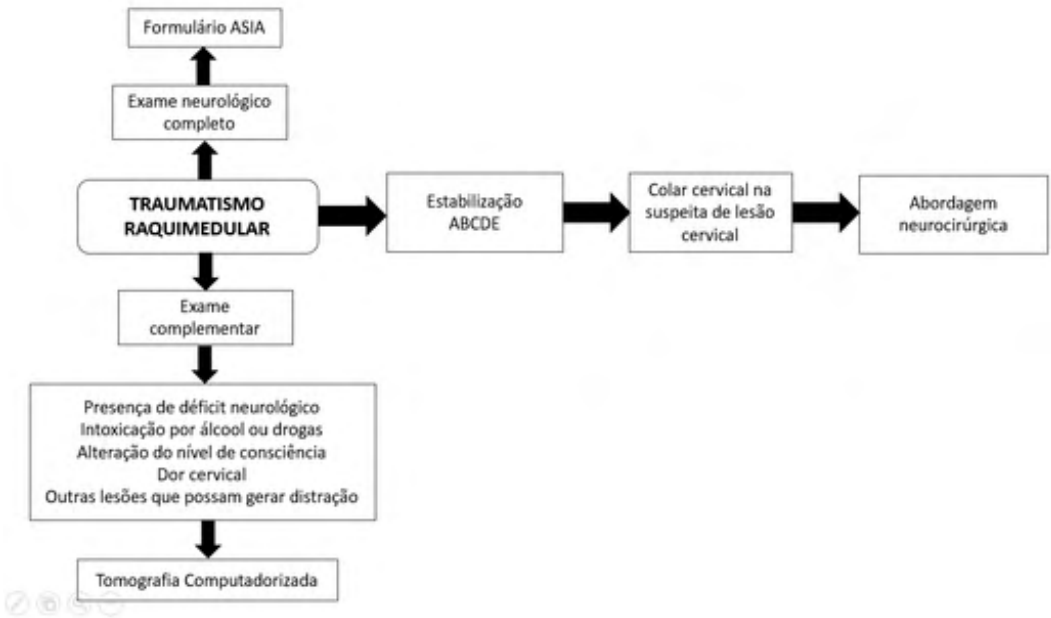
Formulário ASIA

Exame neurológico completo

TRAUMATISMO RAQUIMEDULAR

Estabilização ABCDE

Colar cervical na suspeita de lesão cervical

Abordagem neurocirúrgica

Exame complementar

Presença de déficit neurológico
Intoxicação por álcool ou drogas
Alteração do nível de consciência
Dor cervical
Outras lesões que possam gerar distração

Tomografia Computadorizada